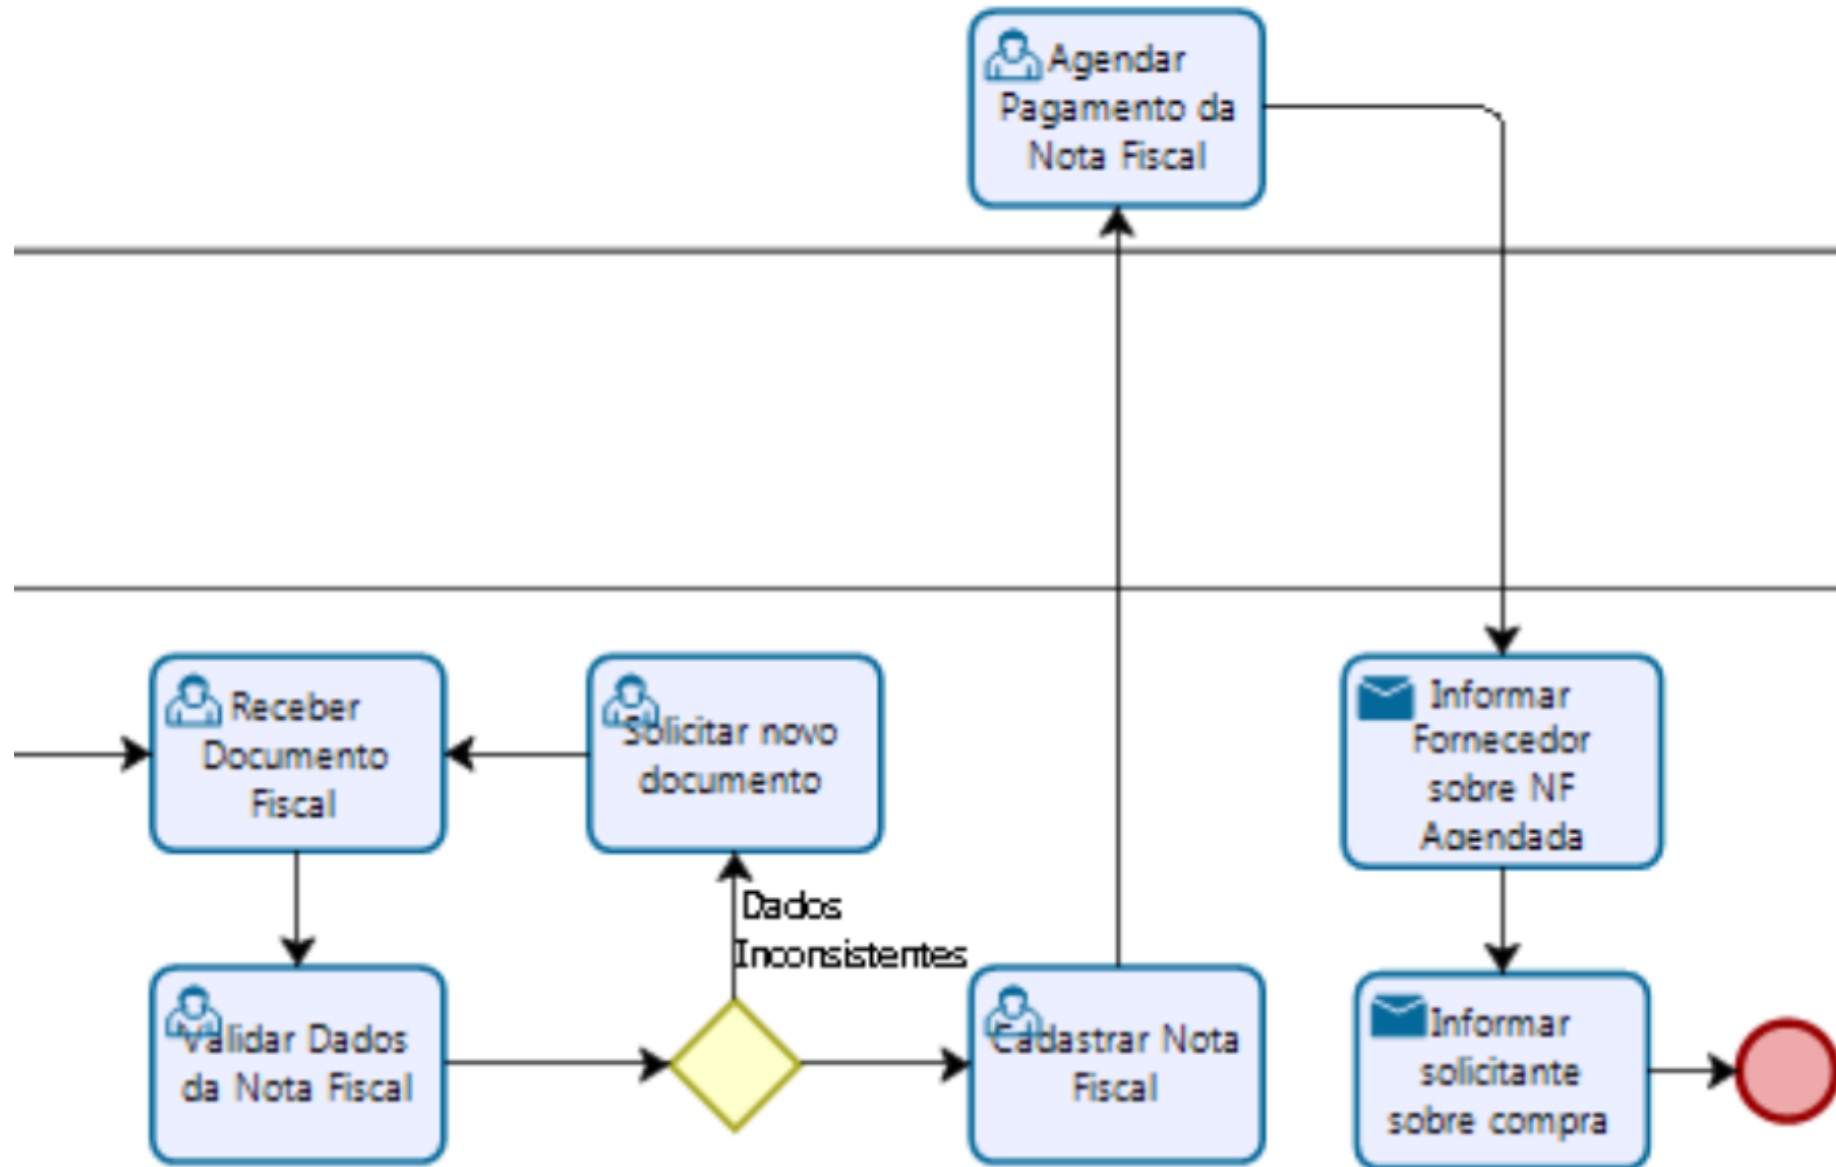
Agendar Pagamento da Nota Fiscal

Receber Documento Fiscal

Solicitar novo documento

Informar Fornecedor sobre NF Agendada

Dados Inconsistentes

Validar Dados da Nota Fiscal

Cadastrar Nota Fiscal

Informar solicitante sobre compra